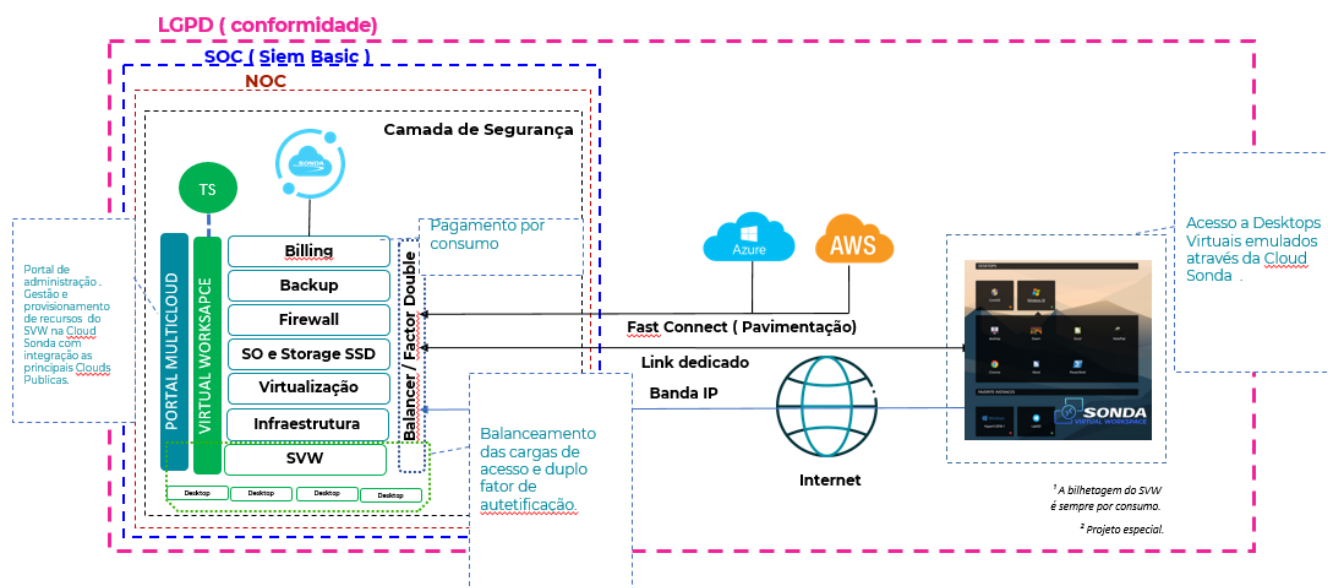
LGPD ( conformidade)

SOC ( Siem Basic )

NOC

Camada de Segurança

SONDA

TS

Portal de administração . Gestão e provisionamento de recursos do SVW na Cloud Sonda com integração as principais Clouds Publicas.

PORTAL MULTICLOUD

VIRTUAL WORKSAPCE

Billing

Backup

Firewall

SO e Storage SSD

Virtualização

Infraestrutura

SVW

Desktop

Desktop

Desktop

Desktop

Balancer / Factor Double

Pagamento por consumo

Azure

AWS

Fast Connect ( Pavimentação)

Link dedicado

Banda IP

Internet

Balanceamento das cargas de acesso e duplo fator de autetificação.

Acesso a Desktops Virtuais emulados através da Cloud Sonda .

SONDA
VIRTUAL WORKSPACE

¹ A bilhetagem do SVW é sempre por consumo.

² Projeto especial.